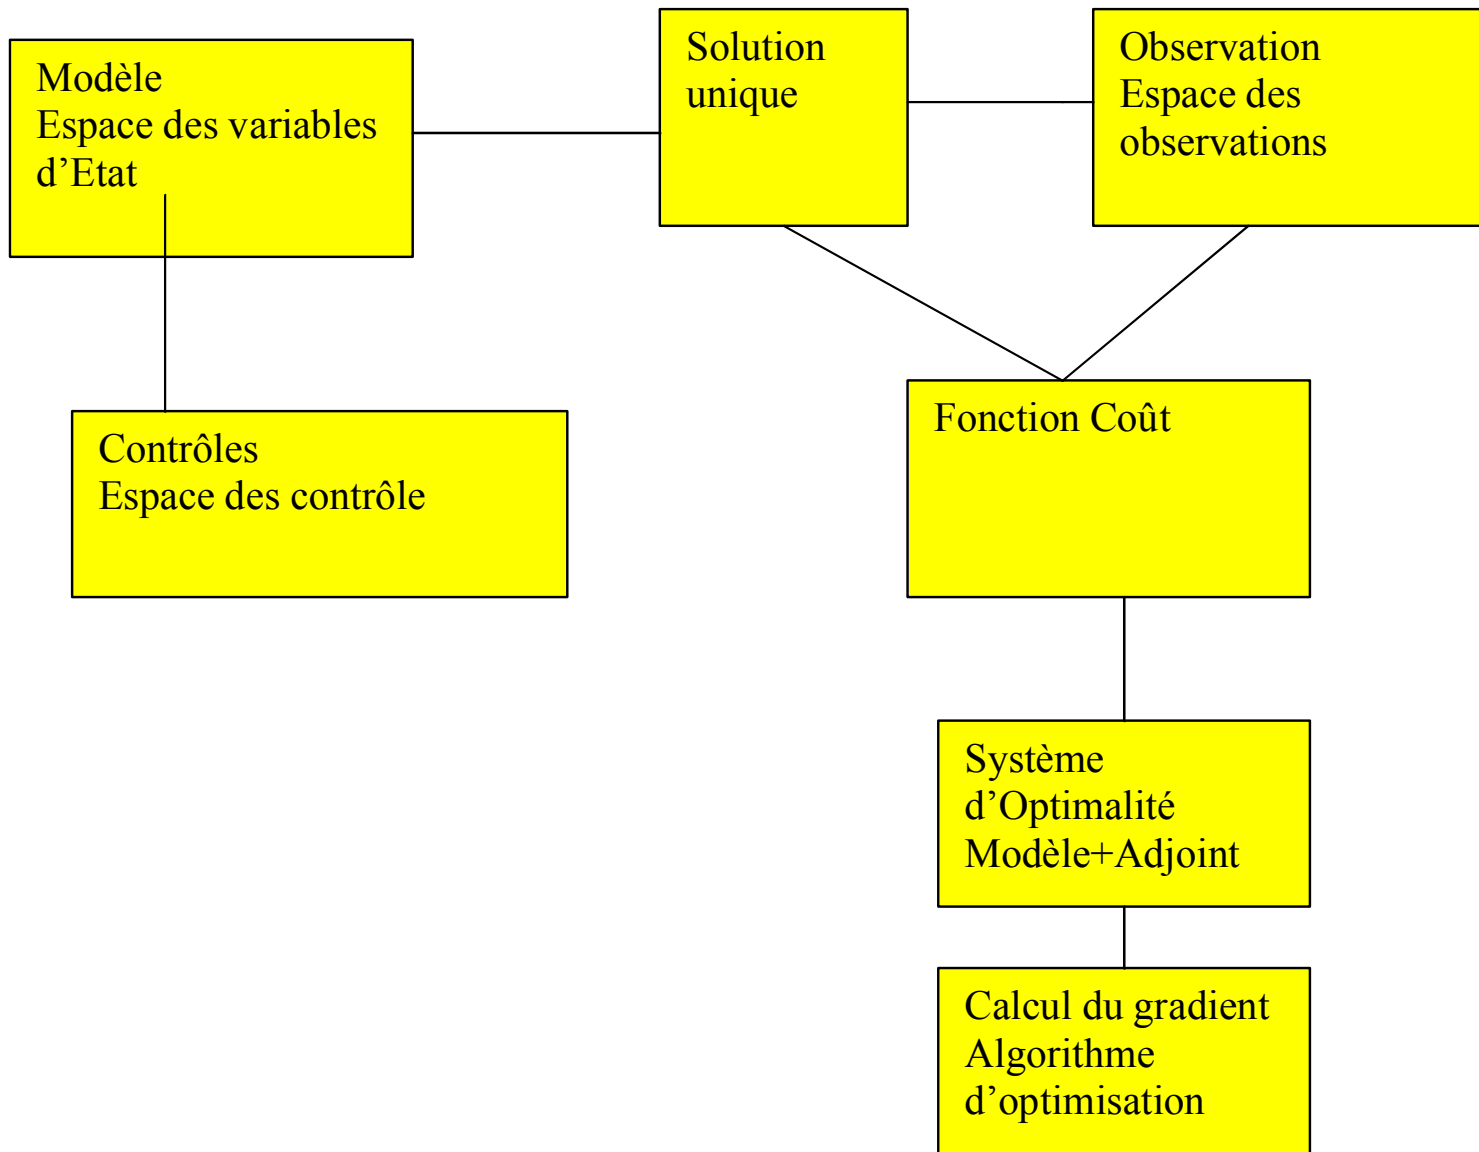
Modèle
Espace des variables d’Etat

Solution unique

Observation
Espace des observations

Contrôles
Espace des contrôle

Fonction Coût

Système d’Optimalité
Modèle+Adjoint

Calcul du gradient
Algorithme d’optimisation